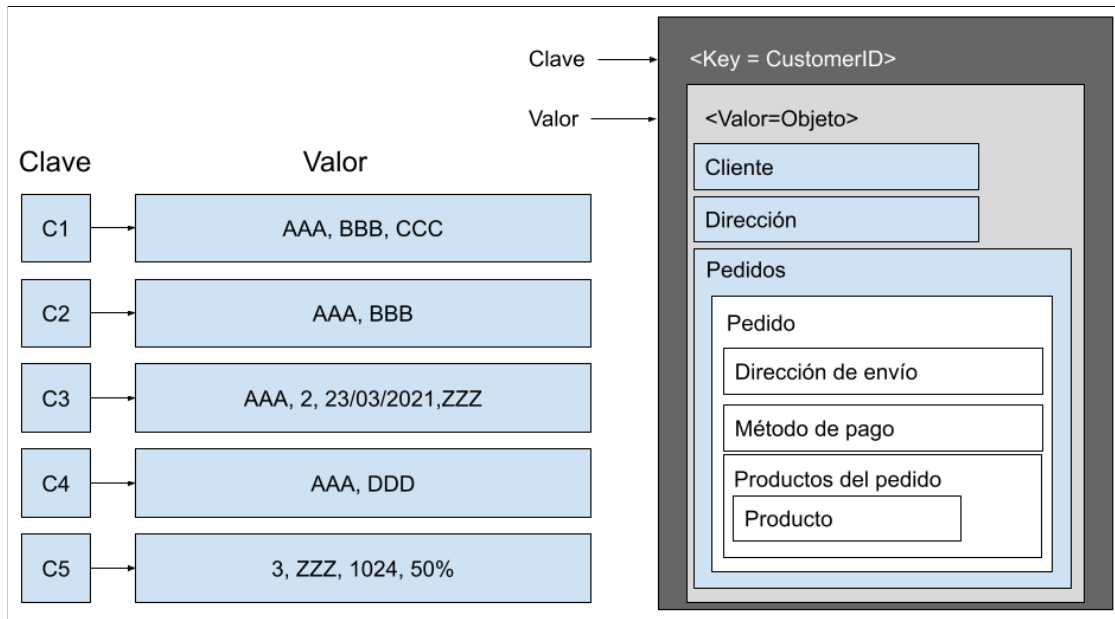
Clave
Valor

| Clave | Valor |
|---|---|
| C1 | AAA, BBB, CCC |
| C2 | AAA, BBB |
| C3 | AAA, 2, 23/03/2021,ZZZ |
| C4 | AAA, DDD |
| C5 | 3, ZZZ, 1024, 50% |

Clave
Valor

<Key = CustomerID>
<Valor=Objeto>
Cliente
Dirección
Pedidos
Pedido
Dirección de envío
Método de pago
Productos del pedido
Producto